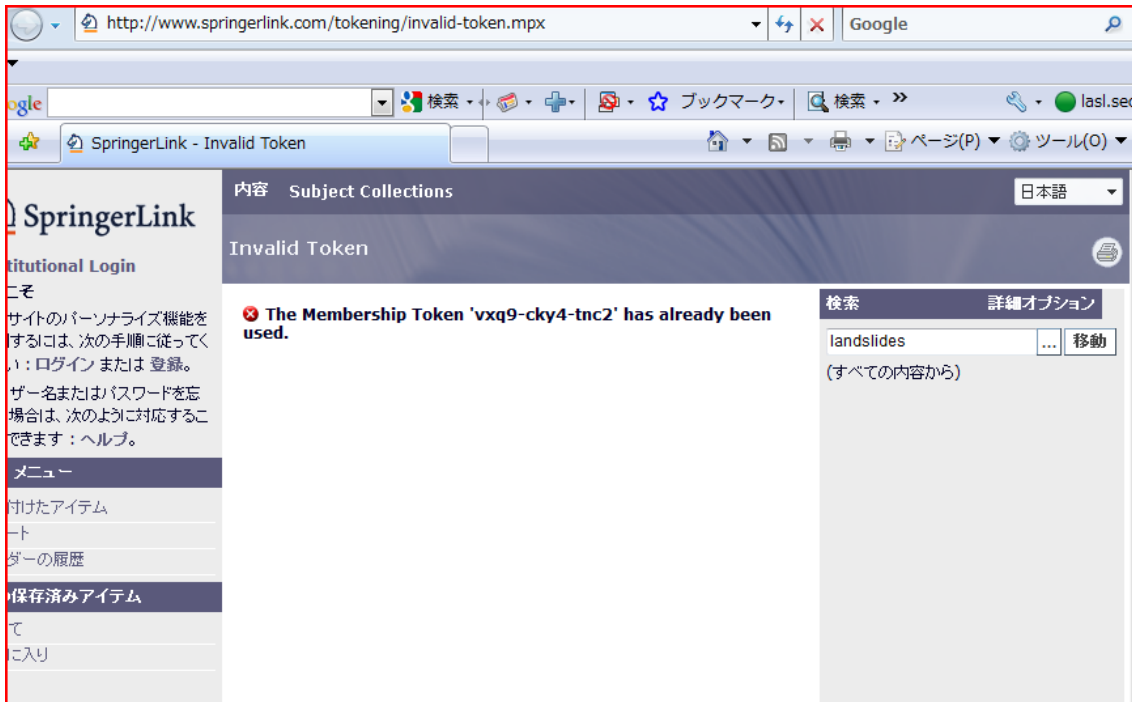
http://www.springerlink.com/tokening/invalid-token.mpx
Google

ogle 検索 ブックマーク 検索 » lasl.se

SpringerLink - Invalid Token
ページ(P) ツール(O)

SpringerLink
titutional Login
こそ
サイトのパーソナライズ機能を
けするには、次の手順に従ってく
い：ログイン または 登録。
ザー名またはパスワードを忘
場合は、次のように対応するこ
できます：ヘルプ。

メニュー
付けたアイテム
ート
ダーの履歴

保存済みアイテム
て
に入り

内容 Subject Collections
日本語

Invalid Token

The Membership Token 'vxq9-cky4-tnc2' has already been used.

検索 詳細オプション
landslides
...
移動
(すべての内容から)